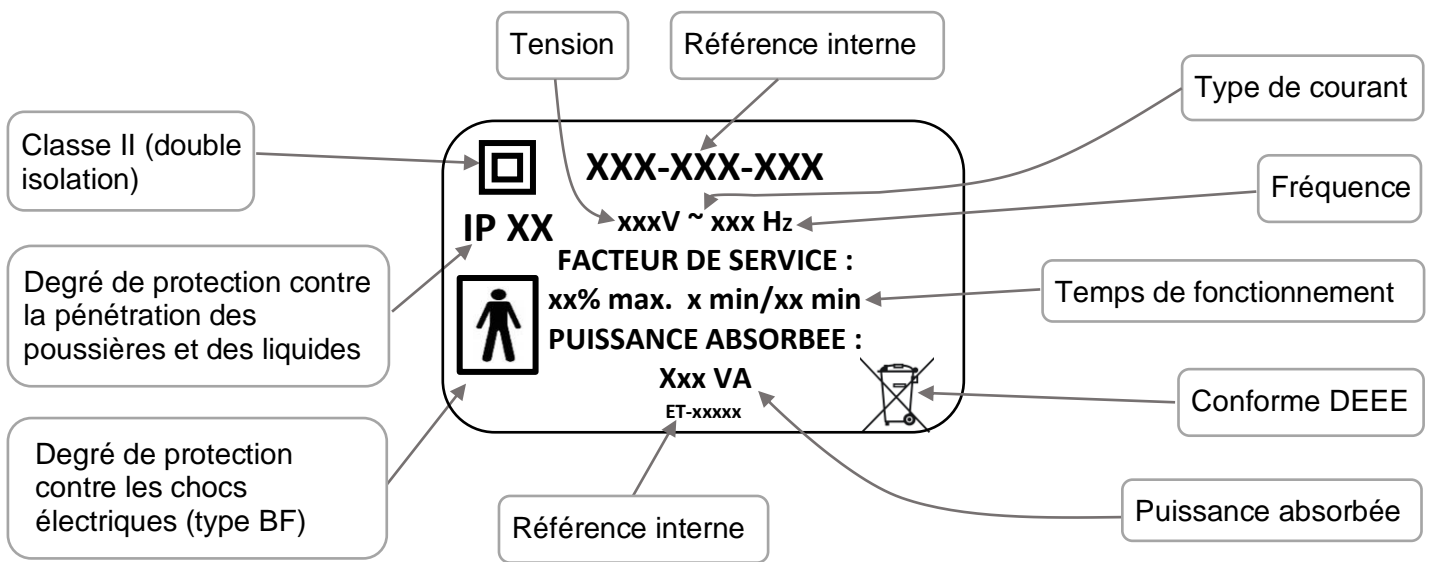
Tension

Référence interne

Type de courant

Classe II (double isolation)

XXX-XXX-XXX

Fréquence

IP XX

xxxV ~ xxx Hz

FACTEUR DE SERVICE :

Degré de protection contre la pénétration des poussières et des liquides

xx% max. x min/xx min

Temps de fonctionnement

PUISSANCE ABSORBEE :

Xxx VA

ET-xxxxx

Conforme DEEE

Degré de protection contre les chocs électriques (type BF)

Référence interne

Puissance absorbée